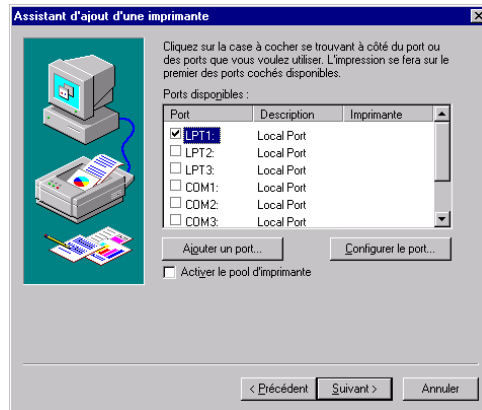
Assistant d'ajout d'une imprimante

Cliquez sur la case à cocher se trouvant à côté du port ou des ports que vous voulez utiliser. L'impression se fera sur le premier des ports cochés disponibles.

Ports disponibles :

| Port | Description | Imprimante |
|---|---|---|
| ☑ LPT1: | Local Port | |
| ☐ LPT2: | Local Port | |
| ☐ LPT3: | Local Port | |
| ☐ COM1: | Local Port | |
| ☐ COM2: | Local Port | |
| ☐ COM3: | Local Port | |

Ajouter un port...

Configurer le port...

☐ Activer le pool d'imprimante

< Précédent

Suivant >

Annuler